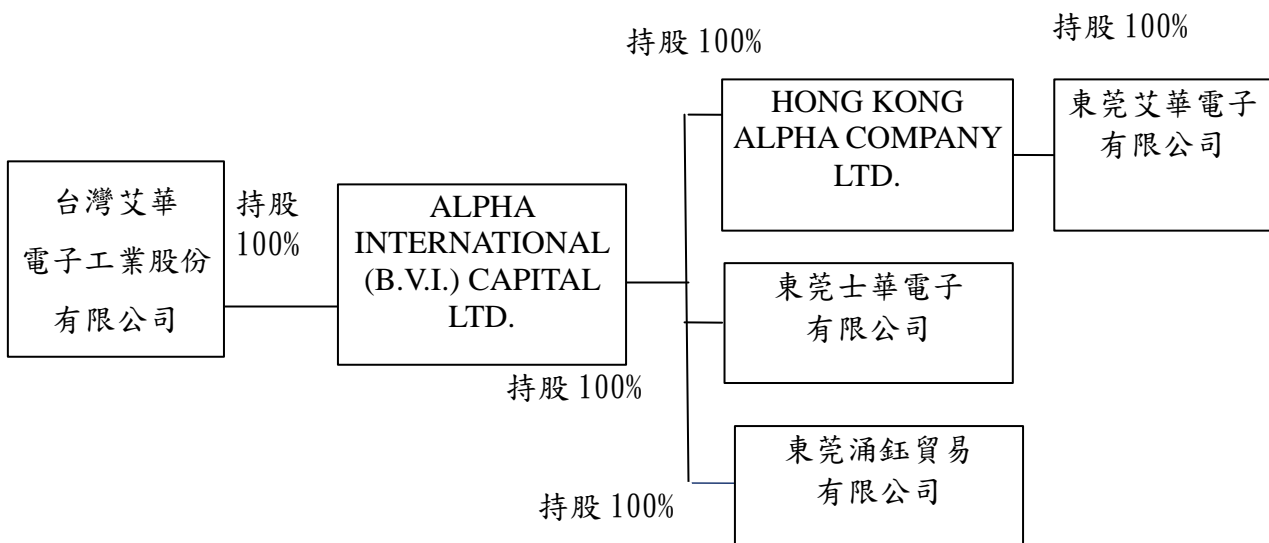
台灣艾華電子工業股份有限公司

持股 100%

ALPHA INTERNATIONAL (B.V.I.) CAPITAL LTD.

持股 100%

HONG KONG ALPHA COMPANY LTD.

持股 100%

東莞艾華電子有限公司

東莞士華電子有限公司

持股 100%

東莞涌鈺貿易有限公司

持股 100%